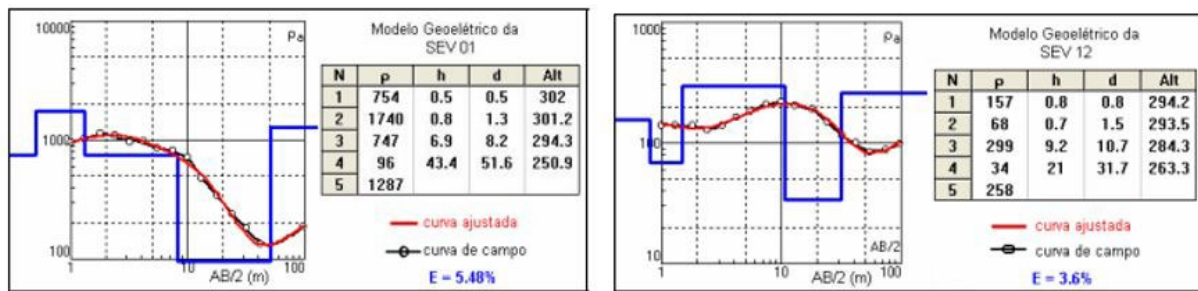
10000

$\rho_a$

1000

100

1

10

AB/2 (m)

100

Modelo Geoelétrico da SEV 01

| N | ρ | h | d | Alt |
|---|---|---|---|---|
| 1 | 754 | 0.5 | 0.5 | 302 |
| 2 | 1740 | 0.8 | 1.3 | 301.2 |
| 3 | 747 | 6.9 | 8.2 | 294.3 |
| 4 | 96 | 43.4 | 51.6 | 250.9 |
| 5 | 1287 | | | |

curva ajustada

curva de campo

E = 5.48%

1000

$\rho_a$

100

10

1

10

AB/2 (m)

100

AB/2

Modelo Geoelétrico da SEV 12

| N | ρ | h | d | Alt |
|---|---|---|---|---|
| 1 | 157 | 0.8 | 0.8 | 294.2 |
| 2 | 68 | 0.7 | 1.5 | 293.5 |
| 3 | 299 | 9.2 | 10.7 | 284.3 |
| 4 | 34 | 21 | 31.7 | 263.3 |
| 5 | 258 | | | |

curva ajustada

curva de campo

E = 3.6%